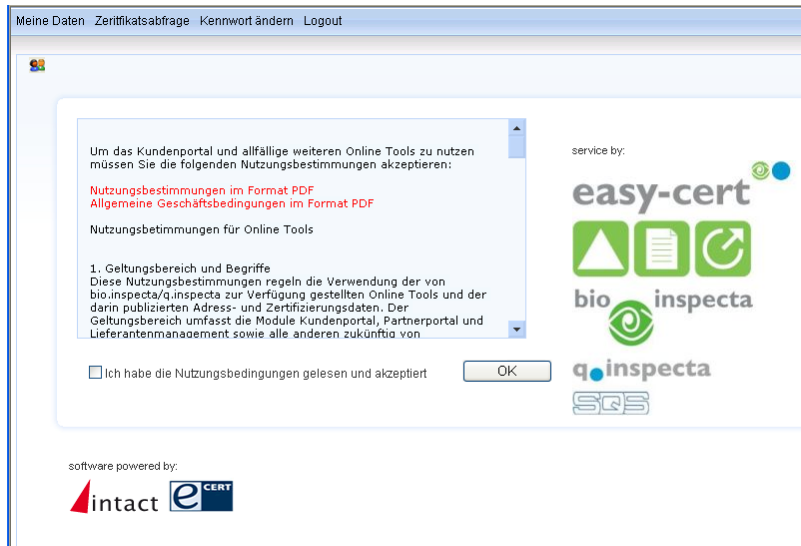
Meine Daten Zertifikatsabfrage Kennwort ändern Logout

Um das Kundenportal und allfällige weiteren Online Tools zu nutzen müssen Sie die folgenden Nutzungsbestimmungen akzeptieren:

Nutzungsbestimmungen im Format PDF
Allgemeine Geschäftsbedingungen im Format PDF

Nutzungsbetimmungen für Online Tools

1. Geltungsbereich und Begriffe
Diese Nutzungsbestimmungen regeln die Verwendung der von bio.inspecta/q.inspecta zur Verfügung gestellten Online Tools und der darin publizierten Adress- und Zertifizierungsdaten. Der Geltungsbereich umfasst die Module Kundenportal, Partnerportal und Lieferantenmanagement sowie alle anderen zukünftig von

Ich habe die Nutzungsbedingungen gelesen und akzeptiert

OK

service by:

easy-cert

bio inspecta

q.inspecta

SQS

software powered by:

intact

e CERT